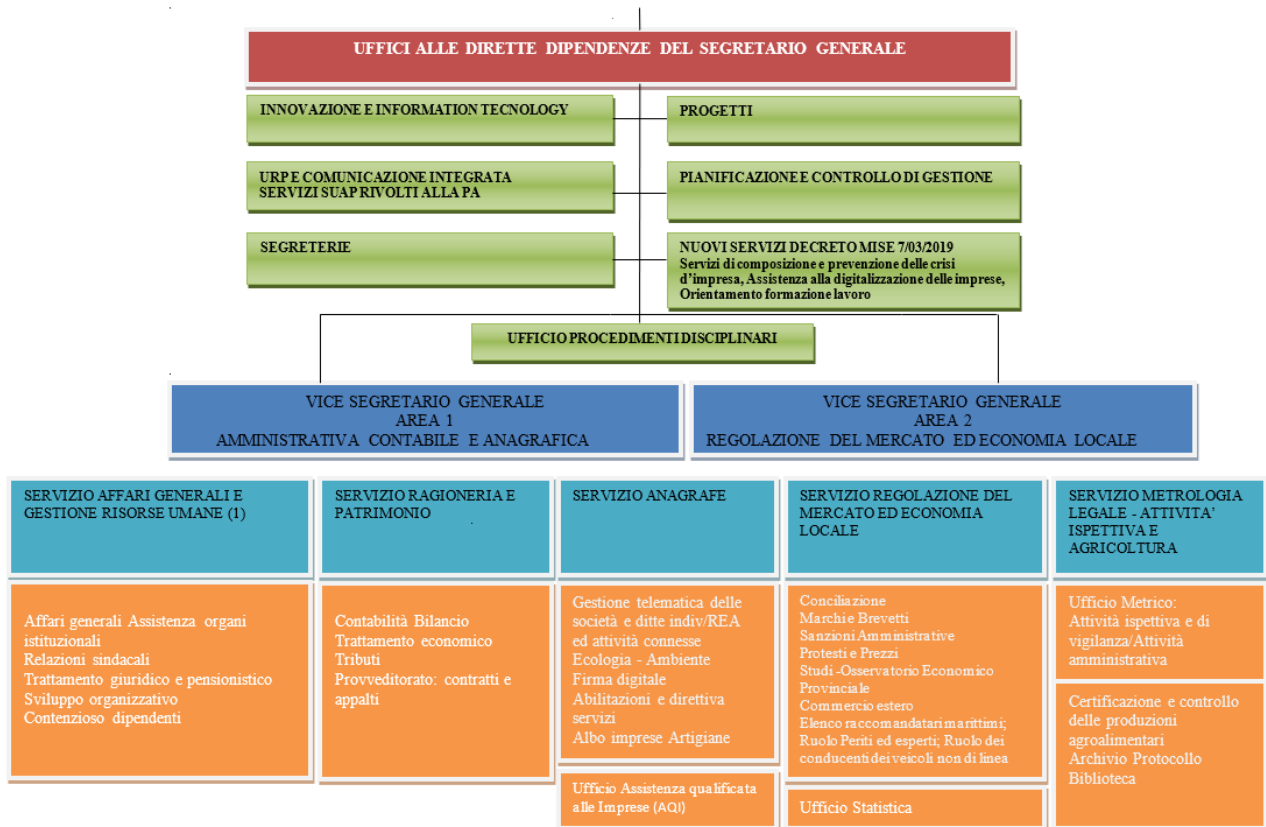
UFFICI ALLE DIRETTE DIPENDENZE DEL SEGRETARIO GENERALE

INNOVAZIONE E INFORMATION TECNOLOGY

PROGETTI

URP E COMUNICAZIONE INTEGRATA
SERVIZI SUAP RIVOLTI ALLA PA

PIANIFICAZIONE E CONTROLLO DI GESTIONE

SEGRETERIE

NUOVI SERVIZI DECRETO MISE 7/03/2019
Servizi di composizione e prevenzione delle crisi d'impresa, Assistenza alla digitalizzazione delle imprese, Orientamento formazione lavoro

UFFICIO PROCEDIMENTI DISCIPLINARI

VICE SEGRETARIO GENERALE
AREA 1
AMMINISTRATIVA CONTABILE E ANAGRAFICA

VICE SEGRETARIO GENERALE
AREA 2
REGOLAZIONE DEL MERCATO ED ECONOMIA LOCALE

SERVIZIO AFFARI GENERALI E GESTIONE RISORSE UMANE (1)

SERVIZIO RAGIONERIA E PATRIMONIO

SERVIZIO ANAGRAFE

SERVIZIO REGOLAZIONE DEL MERCATO ED ECONOMIA LOCALE

SERVIZIO METROLOGIA LEGALE - ATTIVITA' ISPETTIVA E AGRICOLTURA

Affari generali Assistenza organi istituzionali
Relazioni sindacali
Trattamento giuridico e pensionistico
Sviluppo organizzativo
Contenzioso dipendenti

Contabilità Bilancio
Trattamento economico
Tributi
Provveditorato: contratti e appalti

Gestione telematica delle società e ditte indiv/REA ed attività connesse
Ecologia - Ambiente
Firma digitale
Abilitazioni e direttiva servizi
Albo imprese Artigiane

Ufficio Assistenza qualificata alle Imprese (AQI)

Conciliazione
Marchi e Brevetti
Sanzioni Amministrative
Protesti e Prezzi
Studi -Osservatorio Economico Provinciale
Commercio estero
Elenco raccomandatari marittimi; Ruolo Periti ed esperti; Ruolo dei conducenti dei veicoli non di linea

Ufficio Statistica

Ufficio Metrico:
Attività ispettiva e di vigilanza/Attività amministrativa

Certificazione e controllo delle produzioni agroalimentari
Archivio Protocollo
Biblioteca